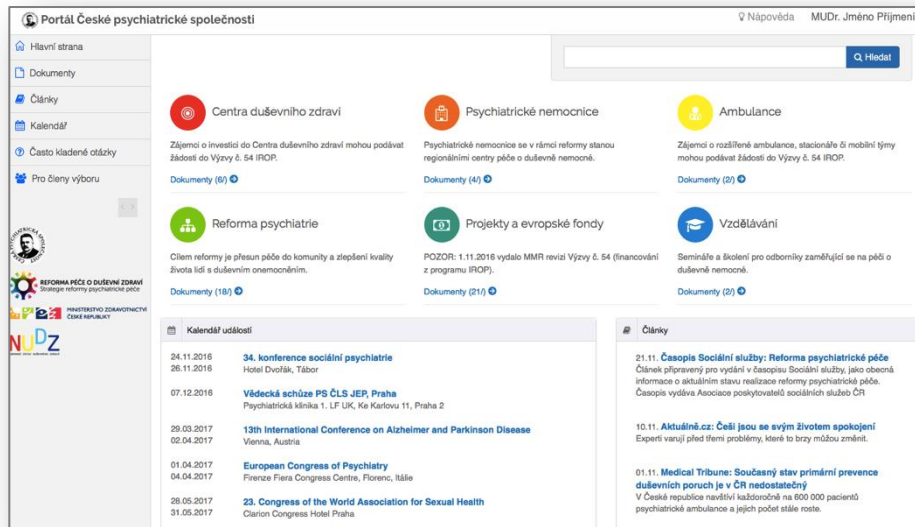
Portál České psychiatrické společnosti

Nápověda MUDr. Jméno Příjmení

Hlavní strana
Dokumenty
Články
Kalendář
Často kladené otázky
Pro členy výboru

REFORMA PÉČE O DUŠEVNÍ ZDRAVÍ
Strategie reformy psychiatrické péče

MINISTERSTVO ZDRAVOTNICTVÍ ČESKÉ REPUBLIKY

NUDZ

Hledat

Centra duševního zdraví
Zájemci o investici do Centra duševního zdraví mohou podávat žádosti do Výzvy č. 54 IROP.
Dokumenty (6/)

Psychiatrické nemocnice
Psychiatrické nemocnice se v rámci reformy stanou regionálními centry péče o duševně nemocné.
Dokumenty (4/)

Ambulance
Zájemci o rozšíření ambulance, stacionáře či mobilní týmy mohou podávat žádosti do Výzvy č. 54 IROP.
Dokumenty (2/)

Reforma psychiatrie
Cílem reformy je přesun péče do komunity a zlepšení kvality života lidí s duševním onemocněním.
Dokumenty (18/)

Projekty a evropské fondy
POZOR: 1.11.2016 vydalo MMR revizi Výzvy č. 54 (financování z programu IROP).
Dokumenty (21/)

Vzdělávání
Semináře a školení pro odborníky zaměřující se na péči o duševně nemocné.
Dokumenty (2/)

Kalendář událostí

24.11.2016
26.11.2016
34. konference sociální psychiatrie
Hotel Dvořák, Tábor

07.12.2016
Vědecká schůze PS ČLS JEP, Praha
Psychiatrická klinika 1. LF UK, Ke Karlovu 11, Praha 2

29.03.2017
02.04.2017
13th International Conference on Alzheimer and Parkinson Disease
Vienna, Austria

01.04.2017
04.04.2017
European Congress of Psychiatry
Firenze Fiera Congress Centre, Florenc, Itálie

28.05.2017
31.05.2017
23. Congress of the World Association for Sexual Health
Clarion Congress Hotel Praha

Články

21.11. Časopis Sociální služby: Reforma psychiatrické péče
Článek připravený pro vydání v časopisu Sociální služby, jako obecná informace o aktuálním stavu realizace reformy psychiatrické péče. Časopis vydává Asociace poskytovatelů sociálních služeb ČR

10.11. Aktuálně.cz: Češi jsou se svým životem spokojeni
Experti varují před třemi problémy, které to brzy můžou změnit.

01.11. Medical Tribune: Současný stav primární prevence duševních poruch je v ČR nedostatečný
V České republice navštíví každoročně na 600 000 pacientů psychiatrické ambulance a jejich počet stále roste.